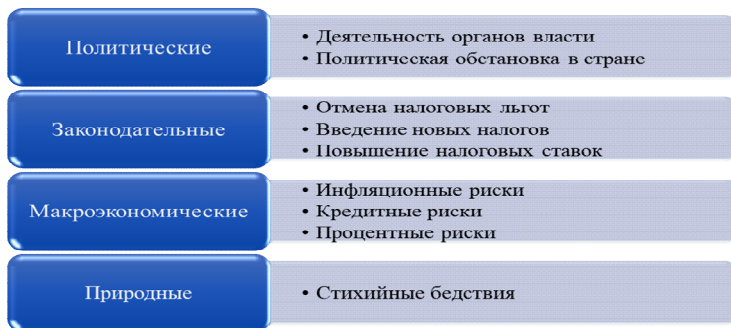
Политические

• Деятельность органов власти
• Политичсская обстановка в странс

Законодательные

• Отмена налоговых льгот
• Введение новых налогов
• Повышение налоговых ставок

Макроэкономические

• Инфляционные риски
• Кредитные риски
• Процентные риски

Природные

• Стихийные бедствия